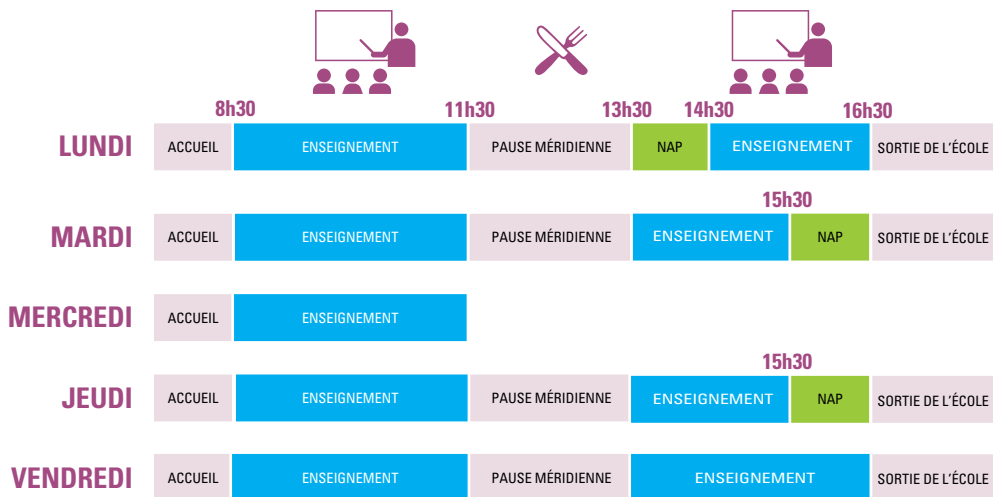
8h30 | 11h30 | 13h30 | 14h30 | 16h30

| | | | | | | |
|---|---|---|---|---|---|---|
| LUNDI | ACCUEIL | ENSEIGNEMENT | PAUSE MÉRIDIENNE | NAP | ENSEIGNEMENT | SORTIE DE L'ÉCOLE |

15h30

| | | | | | | |
|---|---|---|---|---|---|---|
| MARDI | ACCUEIL | ENSEIGNEMENT | PAUSE MÉRIDIENNE | ENSEIGNEMENT | NAP | SORTIE DE L'ÉCOLE |

| | | |
|---|---|---|
| MERCREDI | ACCUEIL | ENSEIGNEMENT |

15h30

| | | | | | | |
|---|---|---|---|---|---|---|
| JEUDI | ACCUEIL | ENSEIGNEMENT | PAUSE MÉRIDIENNE | ENSEIGNEMENT | NAP | SORTIE DE L'ÉCOLE |

| | | | | | |
|---|---|---|---|---|---|
| VENDREDI | ACCUEIL | ENSEIGNEMENT | PAUSE MÉRIDIENNE | ENSEIGNEMENT | SORTIE DE L'ÉCOLE |